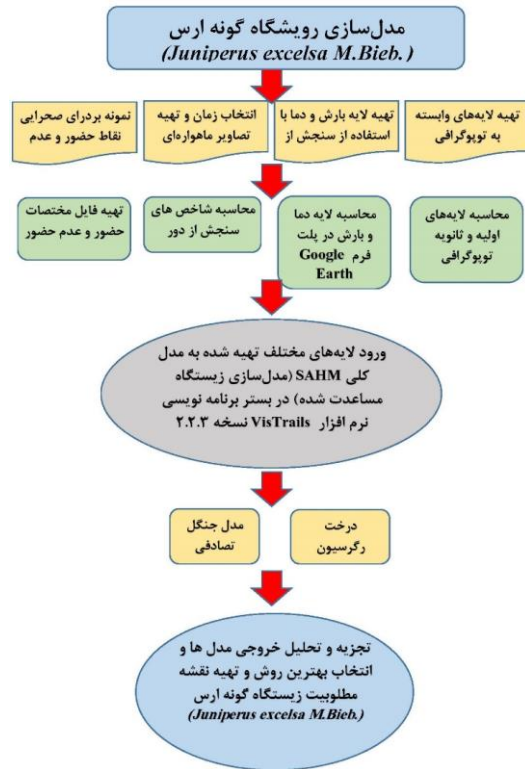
مدل‌سازی رویشگاه گونه ارس
(Juniperus excelsa M.Bieb.)

تهیه لایه‌های وابسته به توپوگرافی

تهیه لایه بارش و دما با استفاده از سنجش از

انتخاب زمان و تهیه تصاویر ماهواره‌ای

نمونه برداری صحرایی نقاط حضور و عدم

محاسبه لایه‌های اولیه و ثانویه توپوگرافی

محاسبه لایه دما و بارش در پلت فرم Google Earth

محاسبه شاخص های سنجش از دور

تهیه فایل مختصات حضور و عدم حضور

ورود لایه‌های مختلف تهیه شده به مدل کلی SAHM (مدل‌سازی زیستگاه مساعدت شده) در بستر برنامه نویسی نرم افزار VisTrails نسخه ۲.۲.۳

درخت رگرسیون

مدل جنگل تصادفی

تجزیه و تحلیل خروجی مدل ها و انتخاب بهترین روش و تهیه نقشه مطلوبیت زیستگاه گونه ارس
(Juniperus excelsa M.Bieb.)